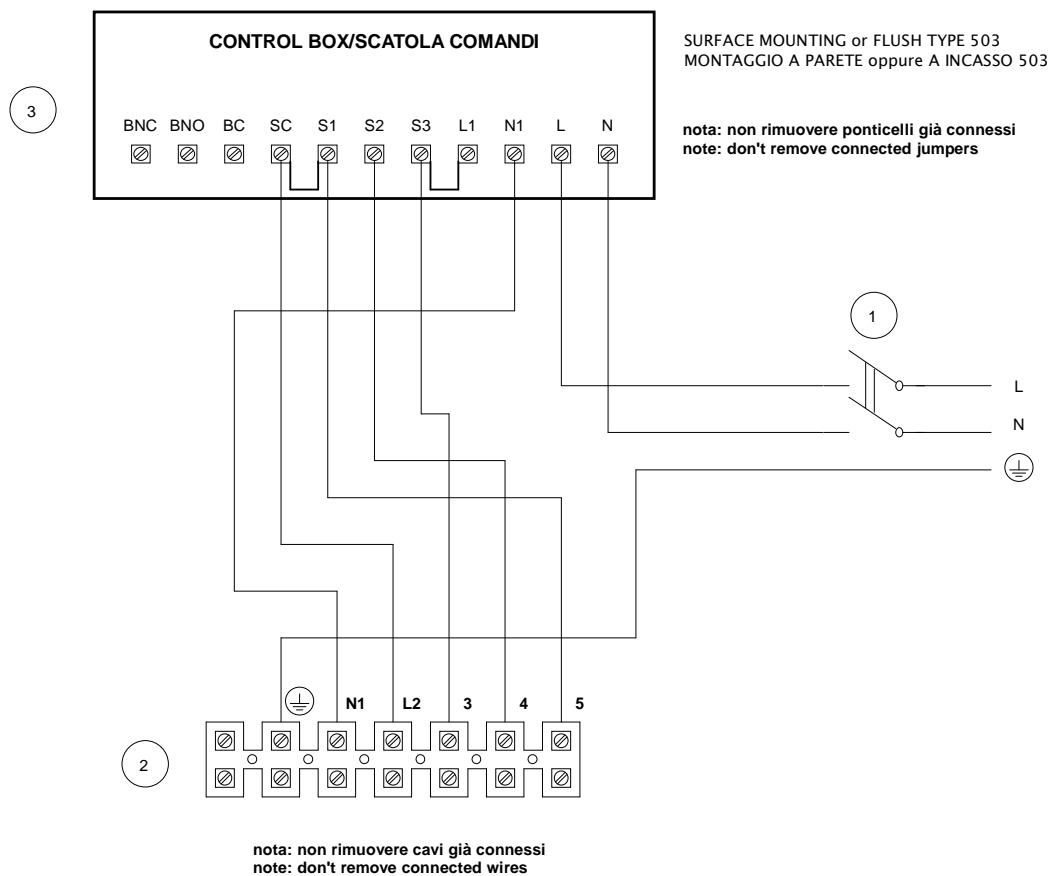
3

CONTROL BOX/SCATOLA COMANDI

BNC BNO BC SC S1 S2 S3 L1 N1 L N

SURFACE MOUNTING or FLUSH TYPE 503
MONTAGGIO A PARETE oppure A INCASSO 503

nota: non rimuovere ponticelli già connessi
note: don't remove connected jumpers

1

L

N

N1 L2 3 4 5

2

nota: non rimuovere cavi già connessi
note: don't remove connected wires